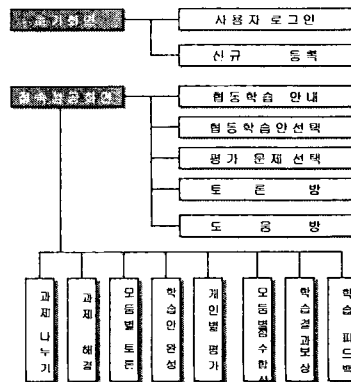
초기화면

사용자 로그인

신규 등록

협동학습화면

협동학습 안내

협동학습안선택

평가 문제 선택

토 론 방

도 움 방

과제 나누기

과제 해결

모둠별 토론

학습안 완성

개인별 평가

모둠별평가 수합

학습결과보상

학습 피드백